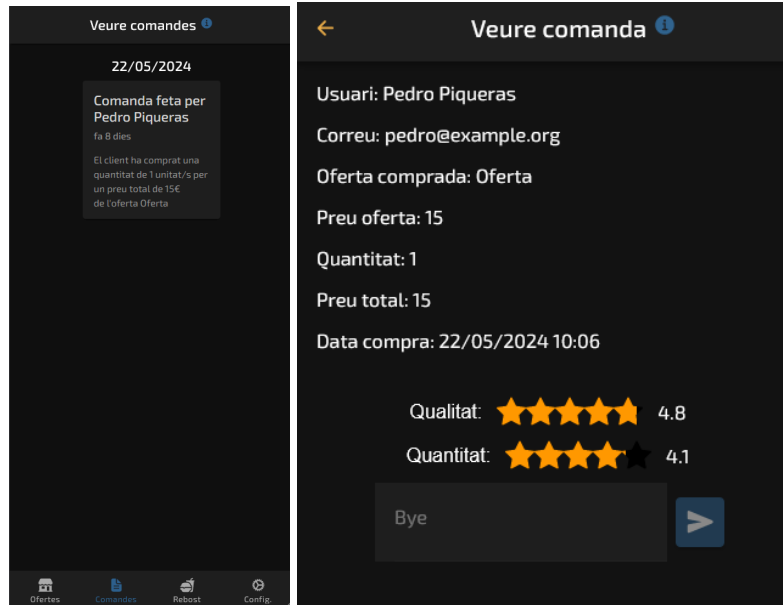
Veure comandes

22/05/2024

Comanda feta per Pedro Piqueras

fa 8 dies

El client ha comprat una quantitat de 1 unitat/s per un preu total de 15€ de l'oferta Oferta

Ofertes
Comandes
Rebost
Config.

Veure comanda

Usuari: Pedro Piqueras

Correu: pedro@example.org

Oferta comprada: Oferta

Preu oferta: 15

Quantitat: 1

Preu total: 15

Data compra: 22/05/2024 10:06

Qualitat: 4.8

Quantitat: 4.1

Bye